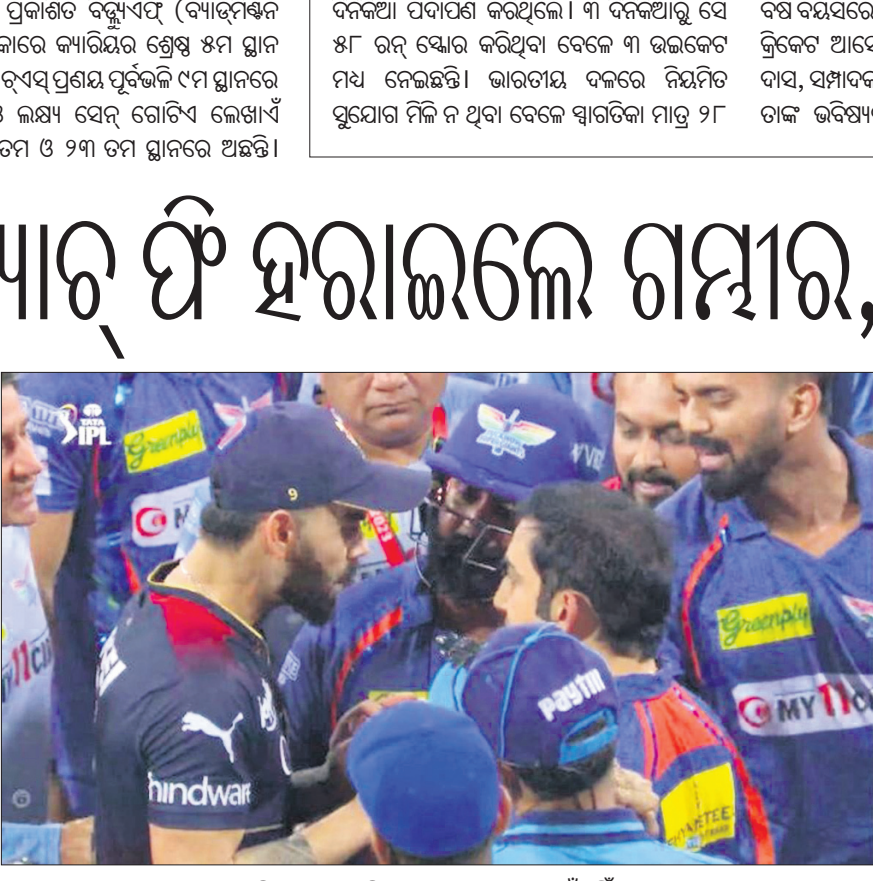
ପ୍ରକାଶିତ ବିଶ୍ୱ୍ୟଏଫ୍ (ବ୍ୟାଡ୍‌ମିଣ୍ଟନ
କାରେ କ୍ୟାରିୟର ଶ୍ରେଷ୍ଠ ୫ମ ସ୍ଥାନ
ଚ୍‌ଏସ୍ ପ୍ରଣୟ ପୂର୍ବଭଳି ୯ମ ସ୍ଥାନରେ
ଓ ଲକ୍ଷ୍ୟ ସେନ୍ ଗୋଟିଏ ଲେଖାଏଁ
ତମ ଓ ୨୩ ତମ ସ୍ଥାନରେ ଅଛନ୍ତି।

ଦିନକିଆ ପଦାପଣ କରିଥିଲେ। ୩ ଦିନକିଆରୁ ସେ ୫୮ ରନ୍ ସ୍କୋର କରିଥିବା ବେଳେ ୩ ଉଇକେଟ ମଧ୍ୟ ନେଇଛନ୍ତି। ଭାରତୀୟ ଦଳରେ ନିୟମିତ ସୁଯୋଗ ମିଳି ନ ଥିବା ବେଳେ ସ୍ୱାଗତିକା ମାତ୍ର ୨୮

ବର୍ଷ ବୟସରେ
କ୍ରିକେଟ ଆସେ
ଦାସ, ସମ୍ପାଦକ
ତାଙ୍କ ଭବିଷ୍ୟ

ମ୍ୟାଚ୍ ଫି ହରାଇଲେ ଗମ୍ଭୀର,

TATA IPL
Greenply
MY
9
VVD
Greenply
MY 11 C
hindware
paytm
11 C